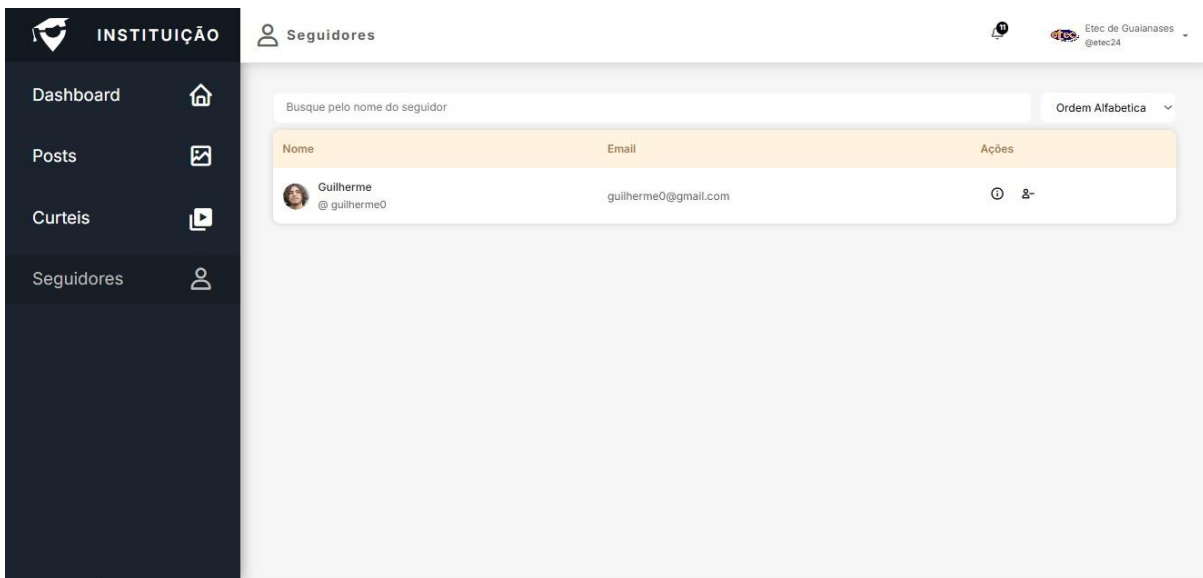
INSTITUIÇÃO

Dashboard

Posts

Curteis

Seguidores

Seguidores

11

Etec de Guaianases
@etec24

Busque pelo nome do seguidor

Ordem Alfabetica

| Nome | Email | Ações |
|---|---|---|
| Guilherme @ guilherme0 | guilherme0@gmail.com | |